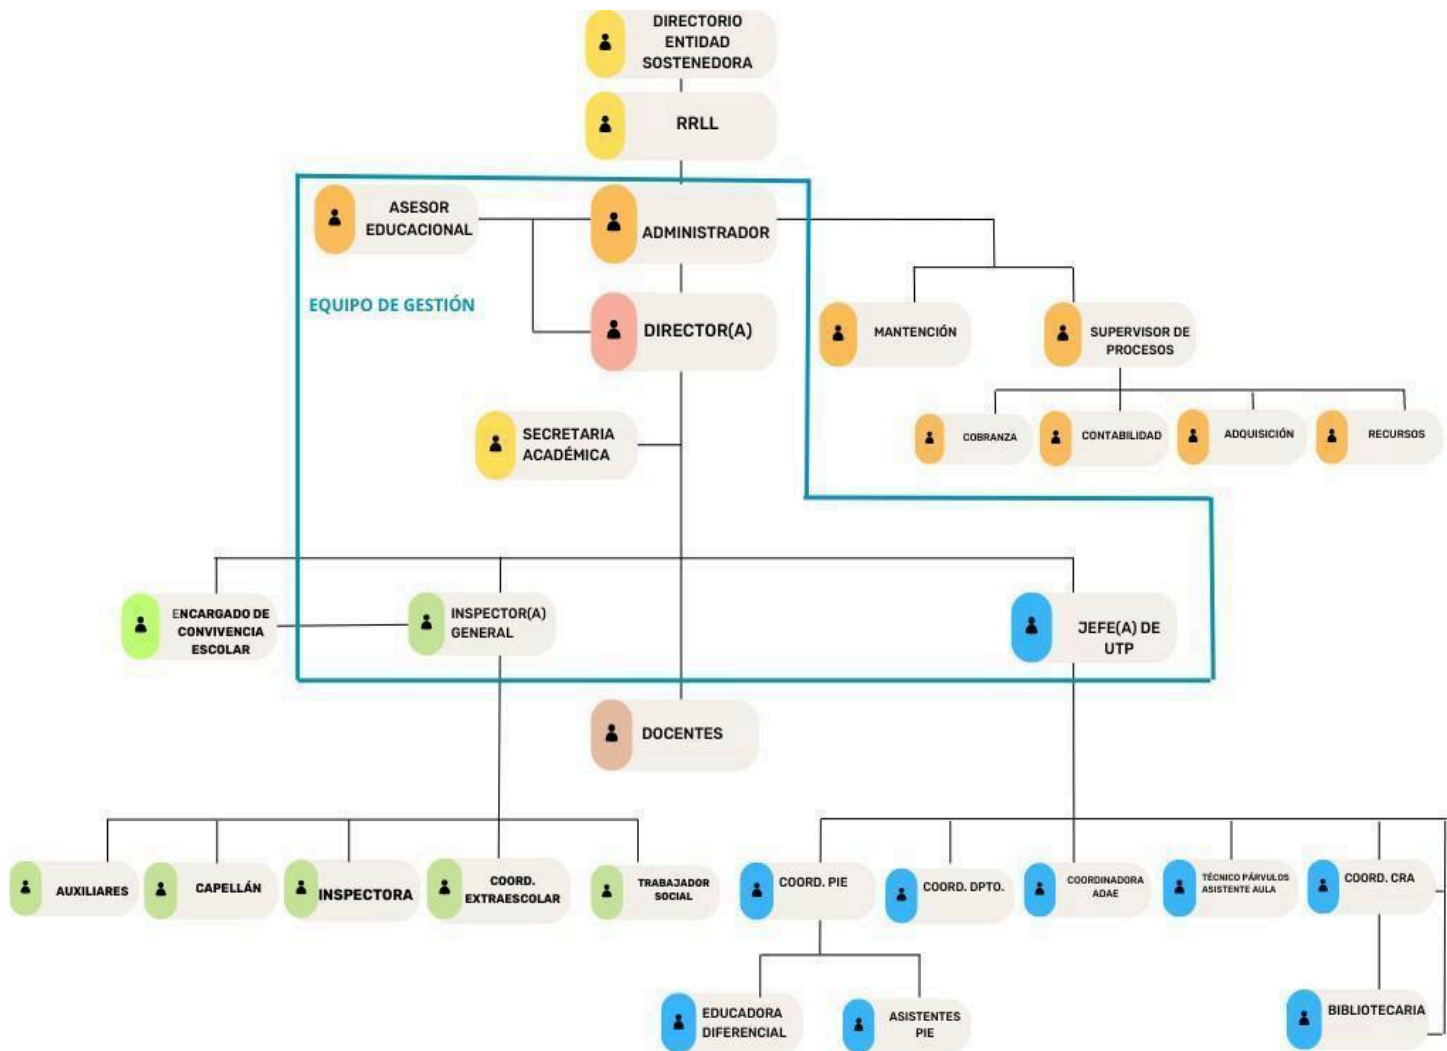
DIRECTORIO ENTIDAD SOSTENEDORA

RRLL

ASESOR EDUCACIONAL

ADMINISTRADOR

EQUIPO DE GESTIÓN

DIRECTOR(A)

MANTENCIÓN

SUPERVISOR DE PROCESOS

COBRANZA

CONTABILIDAD

ADQUISICIÓN

RECURSOS

SECRETARIA ACADÉMICA

ENCARGADO DE CONVIVENCIA ESCOLAR

INSPECTOR(A) GENERAL

JEFE(A) DE UTP

DOCENTES

AUXILIARES

CAPELLÁN

INSPECTORA

COORD. EXTRAESCOLAR

TRABAJADOR SOCIAL

COORD. PIE

COORD. DPTO.

COORDINADORA ADAE

TÉCNICO PÁRVULOS ASISTENTE AULA

COORD. CRA

EDUCADORA DIFERENCIAL

ASISTENTES PIE

BIBLIOTECARIA